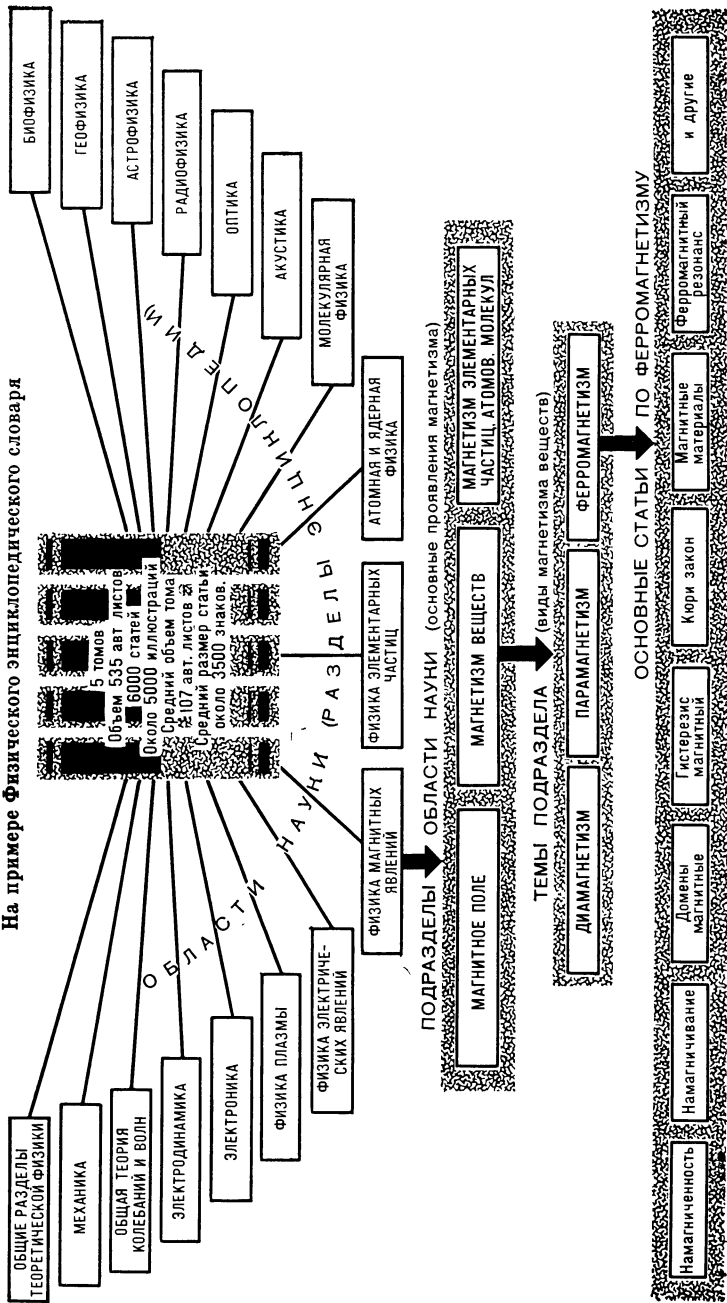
На примере Физического энциклопедического словаря

5 томов
Объем 535 авт листов
6000 статей
Около 5000 иллюстраций
Средний объем тома
≈107 авт. листов
Средний размер статьи
около 3500 знаков.

ОБЛАСТИ НАУКИ (РАЗДЕЛЫ ЭНЦИКЛОПЕДИИ)

ОБЩИЕ РАЗДЕЛЫ ТЕОРЕТИЧЕСКОЙ ФИЗИКИ

МЕХАНИКА

ОБЩАЯ ТЕОРИЯ КОЛЕБАНИЙ И ВОЛН

ЭЛЕКТРОДИНАМИКА

ЭЛЕКТРОНИКА

ФИЗИКА ПЛАЗМЫ

ФИЗИКА ЭЛЕКТРИЧЕСКИХ ЯВЛЕНИЙ

ФИЗИКА МАГНИТНЫХ ЯВЛЕНИЙ

ФИЗИКА ЭЛЕМЕНТАРНЫХ ЧАСТИЦ

АТОМНАЯ И ЯДЕРНАЯ ФИЗИКА

МОЛЕКУЛЯРНАЯ ФИЗИКА

АКУСТИКА

ОПТИКА

РАДИОФИЗИКА

АСТРОФИЗИКА

ГЕОФИЗИКА

БИОФИЗИКА

ПОДРАЗДЕЛЫ ОБЛАСТИ НАУКИ (основные проявления магнетизма)

МАГНИТНОЕ ПОЛЕ

МАГНЕТИЗМ ВЕЩЕСТВ

МАГНЕТИЗМ ЭЛЕМЕНТАРНЫХ ЧАСТИЦ, АТОМОВ, МОЛЕКУЛ

ТЕМЫ ПОДРАЗДЕЛА (виды магнетизма веществ)

ДИАМАГНЕТИЗМ

ПАРАМАГНЕТИЗМ

ФЕРРОМАГНЕТИЗМ

ОСНОВНЫЕ СТАТЬИ ПО ФЕРРОМАГНЕТИЗМУ

Намагниченность

Намагничивание

Домены магнитные

Гистерезис магнитный

Кюри закон

Магнитные материалы

Ферромагнитный резонанс

и другие